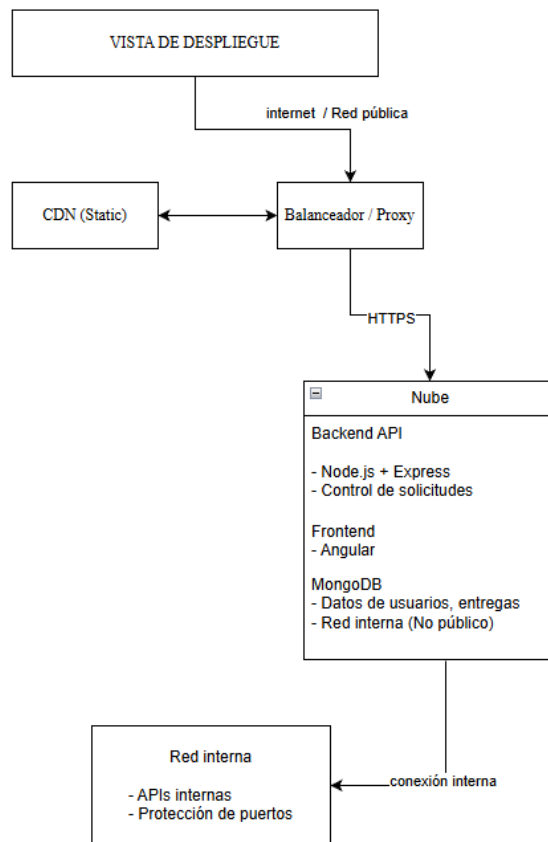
VISTA DE DESPLIEGUE

internet / Red pública

CDN (Static)

Balanceador / Proxy

HTTPS

Nube

Backend API

- Node.js + Express
- Control de solicitudes

Frontend
- Angular

MongoDB
- Datos de usuarios, entregas
- Red interna (No público)

conexión interna

Red interna

- APIs internas
- Protección de puertos